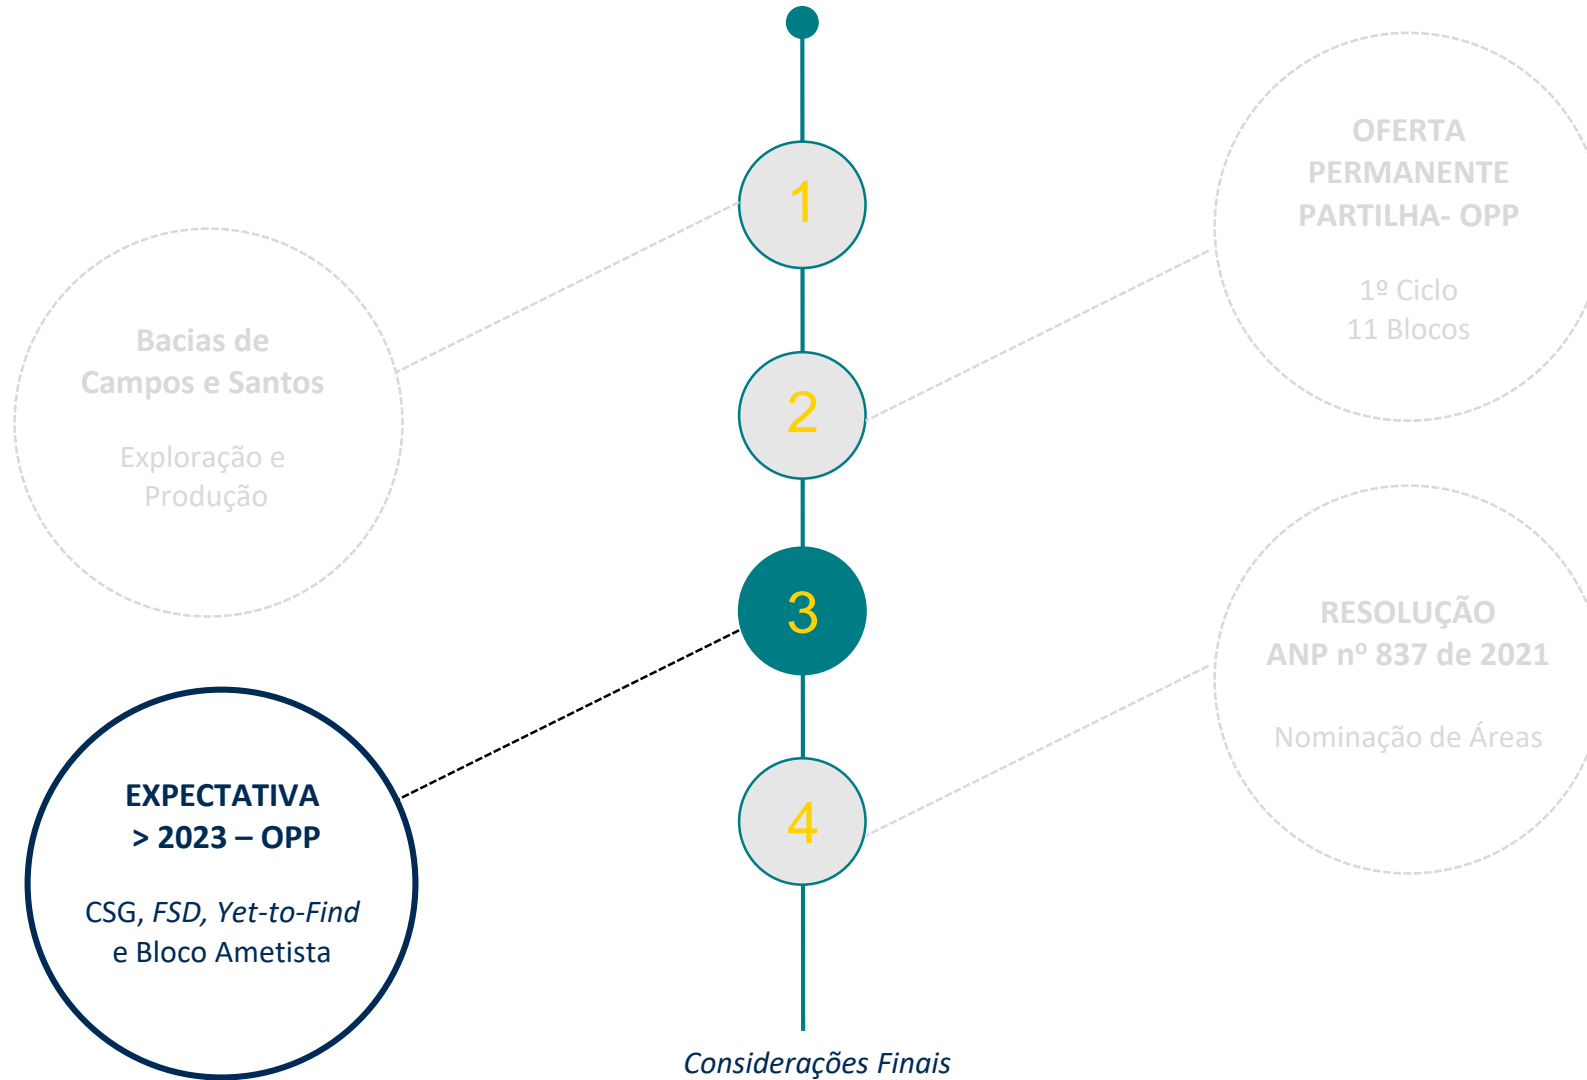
OFERTA PERMANENTE PARTILHA- OPP

1º Ciclo
11 Blocos

1

Bacias de Campos e Santos

Exploração e Produção

2

3

RESOLUÇÃO ANP nº 837 de 2021

Nominação de Áreas

EXPECTATIVA
> 2023 – OPP

CSG, *FSD, Yet-to-Find* e Bloco Ametista

4

*Considerações Finais*